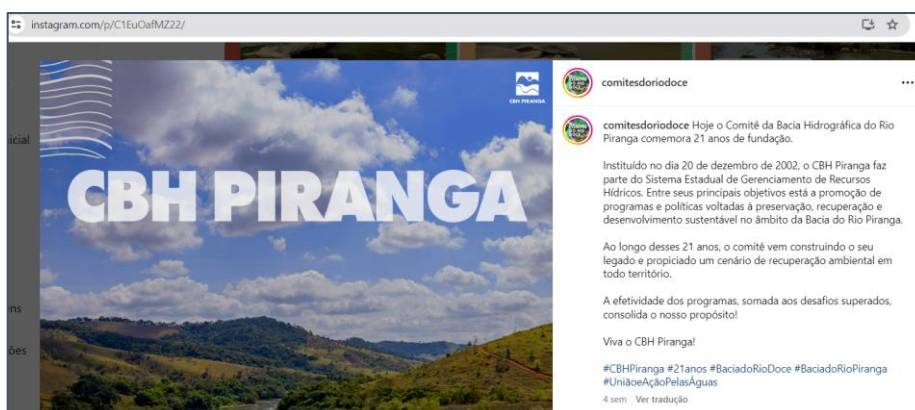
instagram.com/p/C1EuOafMZ22/

icial

ns

ões

CBH PIRANGA

CBH PIRANGA

comitesdoriodoce ...

comitesdoriodoce Hoje o Comitê da Bacia Hidrográfica do Rio Piranga comemora 21 anos de fundação.

Instituído no dia 20 de dezembro de 2002, o CBH Piranga faz parte do Sistema Estadual de Gerenciamento de Recursos Hídricos. Entre seus principais objetivos está a promoção de programas e políticas voltadas à preservação, recuperação e desenvolvimento sustentável no âmbito da Bacia do Rio Piranga.

Ao longo desses 21 anos, o comitê vem construindo o seu legado e propiciado um cenário de recuperação ambiental em todo território.

A efetividade dos programas, somada aos desafios superados, consolida o nosso propósito!

Viva o CBH Piranga!

#CBHPiranga #21anos #BaciadoRioDoce #BaciadoRioPiranga #UniãoeAçãoPelasÁguas

4 sem Ver tradução